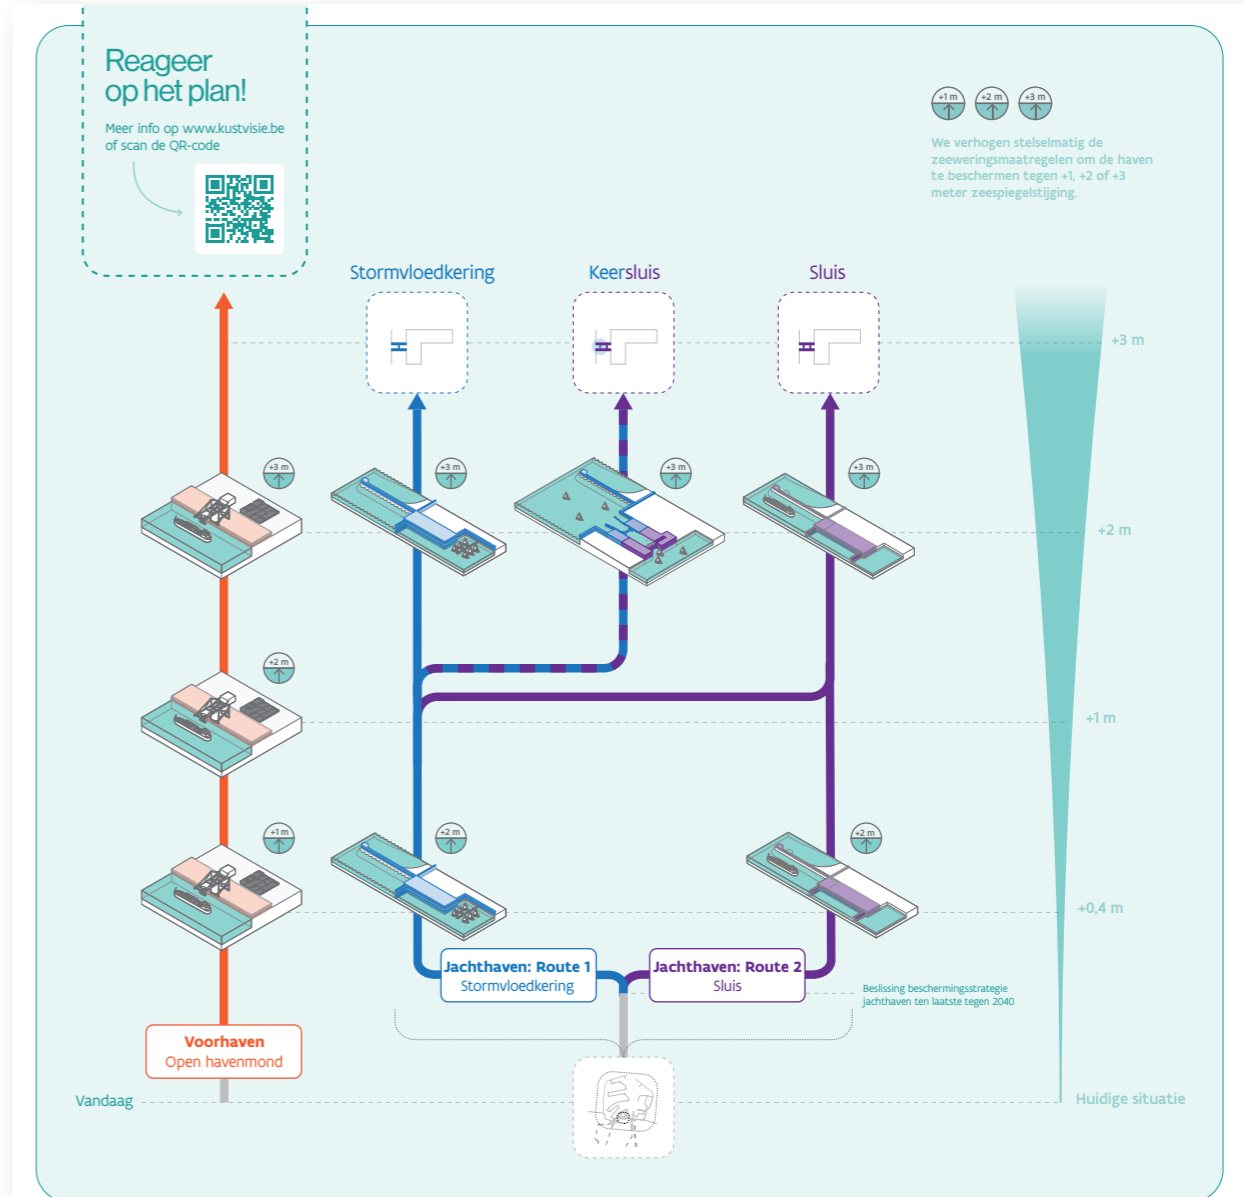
Reageer op het plan!

Meer info op www.kustvisie.be of scan de QR-code

+1 m +2 m +3 m

We verhogen stelselmatig de zeeweringsmaatregelen om de haven te beschermen tegen +1, +2 of +3 meter zeespiegelstijging.

Stormvloedkering

Keersluis

Sluis

+3 m

+3 m

+3 m

+3 m

+3 m

+2 m

+2 m

+1 m

+1 m

+2 m

+2 m

+0,4 m

Jachthaven: Route 1
Stormvloedkering

Jachthaven: Route 2
Sluis

Beslissing beschermingsstrategie jachthaven ten laatste tegen 2040

Voorhaven
Open havenmond

Vandaag

Huidige situatie